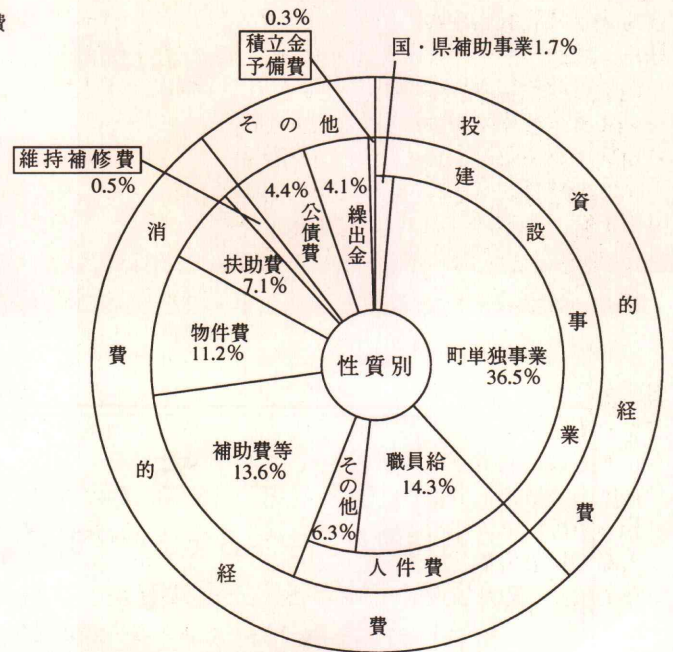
費

0.3%
積立金
予備費

国・県補助事業1.7%

その他

投

資

的

経

費

建

設

事

業

費

維持補修費
0.5%

4.4%
公債費

4.1%
繰出金

扶助費
7.1%

物件費
11.2%

性質別

町単独事業
36.5%

補助費等
13.6%

その他
6.3%

職員給
14.3%

人件費

消

費

的

経

費